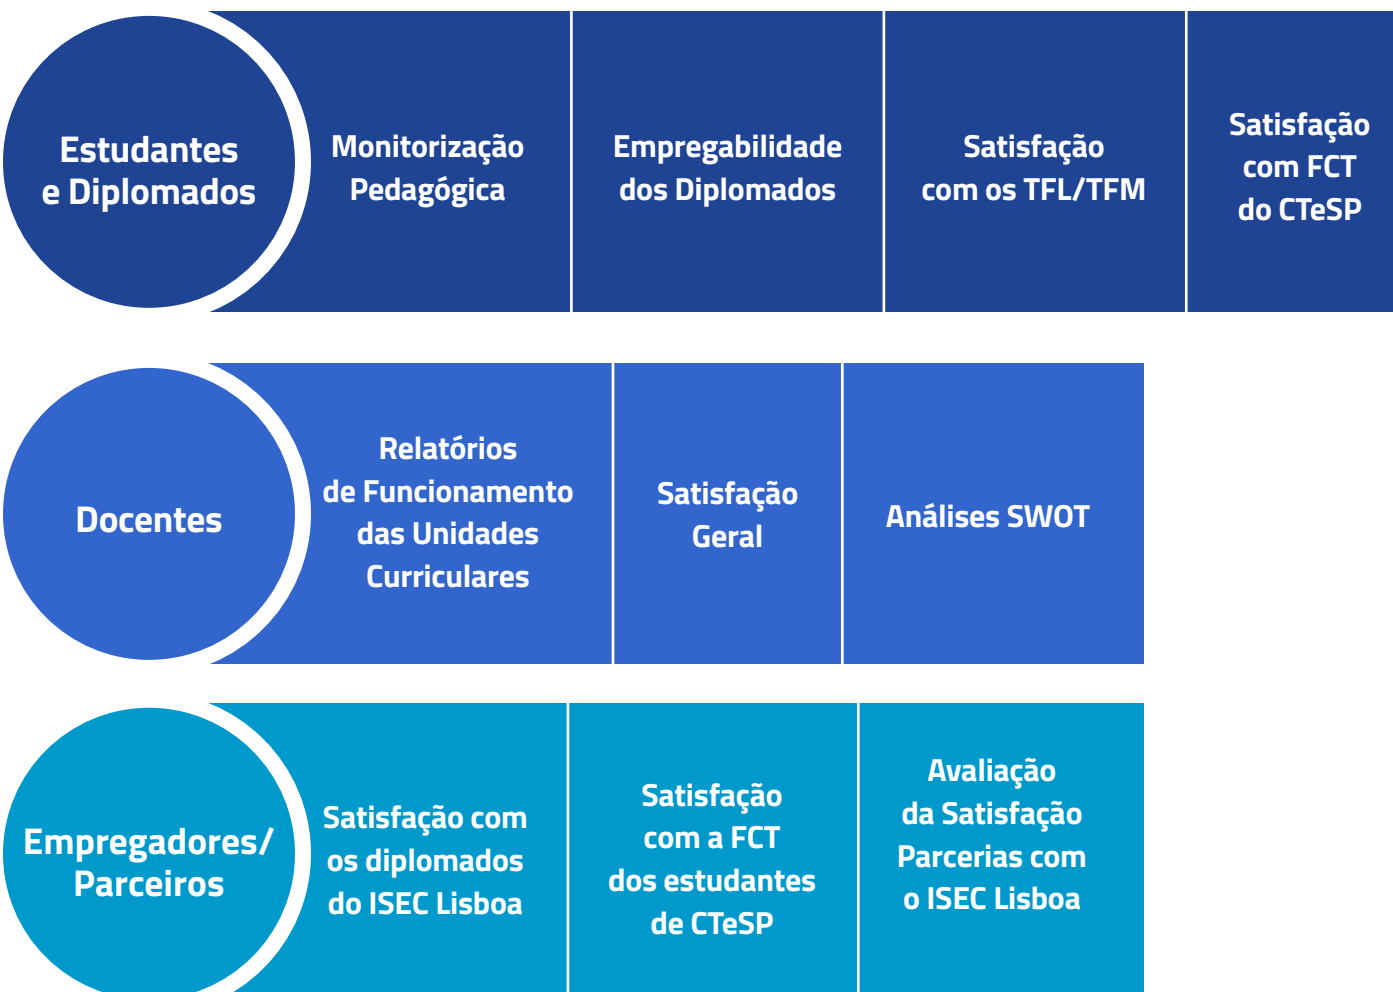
Estudantes e Diplomados

Monitorização Pedagógica

Empregabilidade dos Diplomados

Satisfação com os TFL/TFM

Satisfação com FCT do CTeSP

Docentes

Relatórios de Funcionamento das Unidades Curriculares

Satisfação Geral

Análises SWOT

Empregadores/ Parceiros

Satisfação com os diplomados do ISEC Lisboa

Satisfação com a FCT dos estudantes de CTeSP

Avaliação da Satisfação Parcerias com o ISEC Lisboa